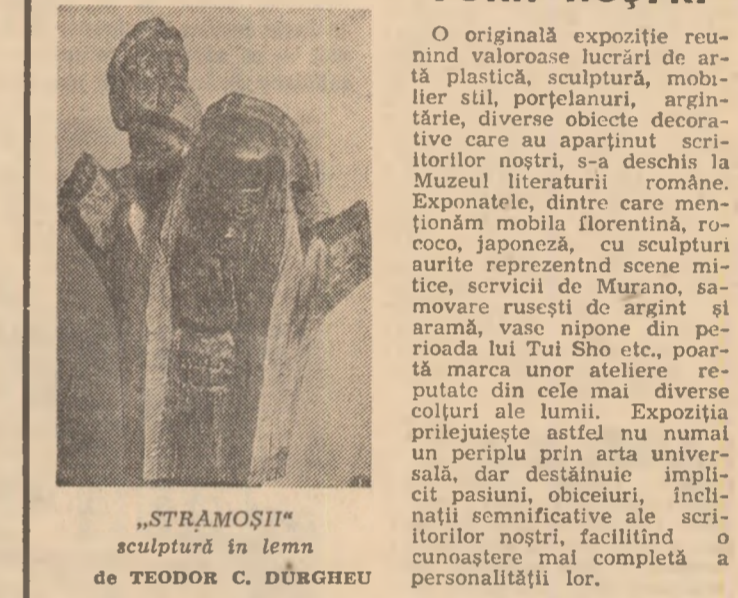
„STRAMOȘII"
sculptură în lemn
de TEODOR C. DURGHEU

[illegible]

O originală expoziție reunind valoroase lucrări de artă plastică, sculptură, mobilier stil, porțelanuri, argintărie, diverse obiecte decorative care au aparținut scriitorilor noștri, s-a deschis la Muzeul literaturii române. Exponatele, dintre care menționăm mobila florentină, rococo, japoneză, cu sculpturi aurite reprezentnd scene mitice, servicii de Murano, samovare rusești de argint și aramă, vase nipone din perioada lui Tui Sho etc., poartă marca unor ateliere reputate din cele mai diverse colțuri ale lumii. Expoziția prilejuiește astfel nu numai un periplu prin arta universală, dar destăinuie implicit pasiuni, obiceiuri, înclinații semnificative ale scriitorilor noștri, facilitînd o cunoaștere mai completă a personalității lor.